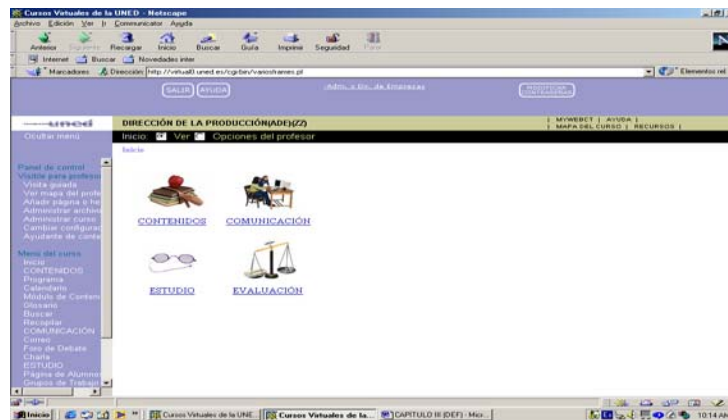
Cursos Virtuales de la UNED - Netscape

Archivo Edición Ver Ir Communicator Ayuda

Anterior Siguiente Recargar Inicio Buscar Guía Imprimir Seguridad Parar

Internet Buscar Novedades inter

Marcadores Dirección: http://virtual0.uned.es/cgi-bin/variosframes.pl

Elementos rel

SALIR AYUDA

Adm. y Dir. de Empresas

MODIFICAR CONTRASEÑA

uned

Ocultar menú

DIRECCIÓN DE LA PRODUCCIÓN(ADE)(Z2)

| MYWEBCT | AYUDA |
| MAPA DEL CURSO | RECURSOS |

Inicio: Ver Opciones del profesor

Inicio

Panel de control
Visitar para profesor
Visita guiada
Ver mapa del profe
Añadir página o he
Administrar archivo
Administrar curso
Cambiar configurac
Ayudante de conte

Menú del curso
Inicio
CONTENIDOS
Programa
Calendario
Módulo de Conteni
Glosario
Buscar
Recopilar
COMUNICACIÓN
Correo
Foro de Debate
Charla
ESTUDIO
Página de Alumno
Grupos de Trabajo

CONTENIDOS

COMUNICACIÓN

ESTUDIO

EVALUACIÓN

Inicio | Cursos Virtuales de la UNE... | Cursos Virtuales de la... | CAPITULO III (DEF) - Micr... | 10:14